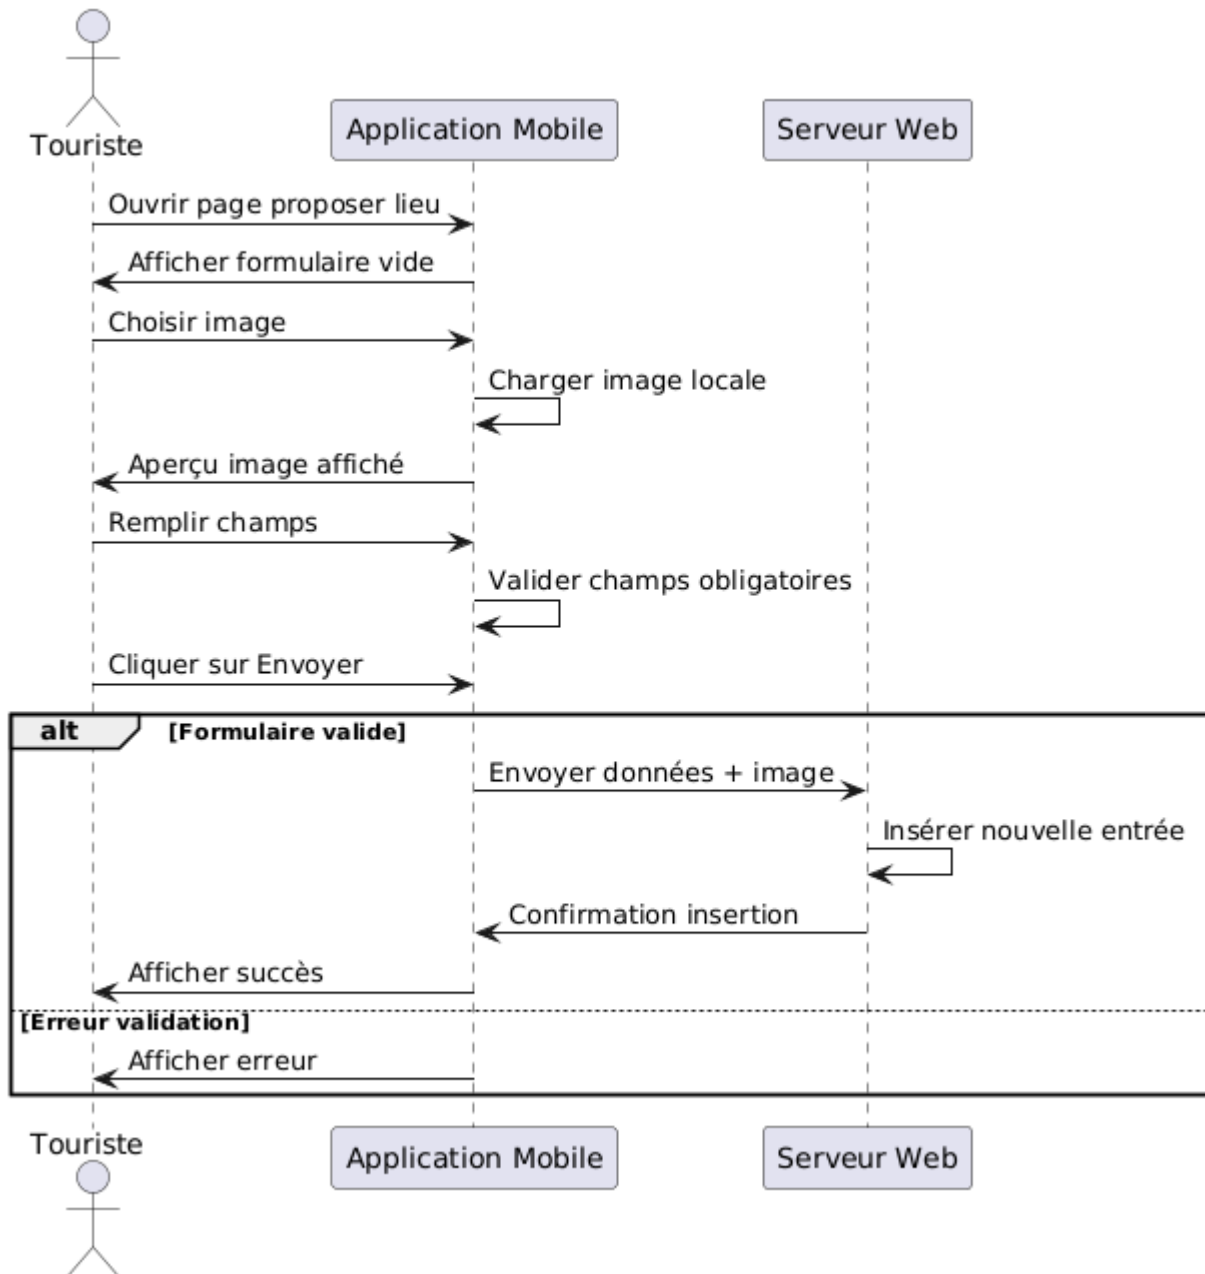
Touriste
Application Mobile
Serveur Web

Ouvrir page proposer lieu
Afficher formulaire vide
Choisir image
Charger image locale
Aperçu image affiché
Remplir champs
Valider champs obligatoires
Cliquer sur Envoyer

alt [Formulaire valide]
Envoyer données + image
Insérer nouvelle entrée
Confirmation insertion
Afficher succès

[Erreur validation]
Afficher erreur

Touriste
Application Mobile
Serveur Web